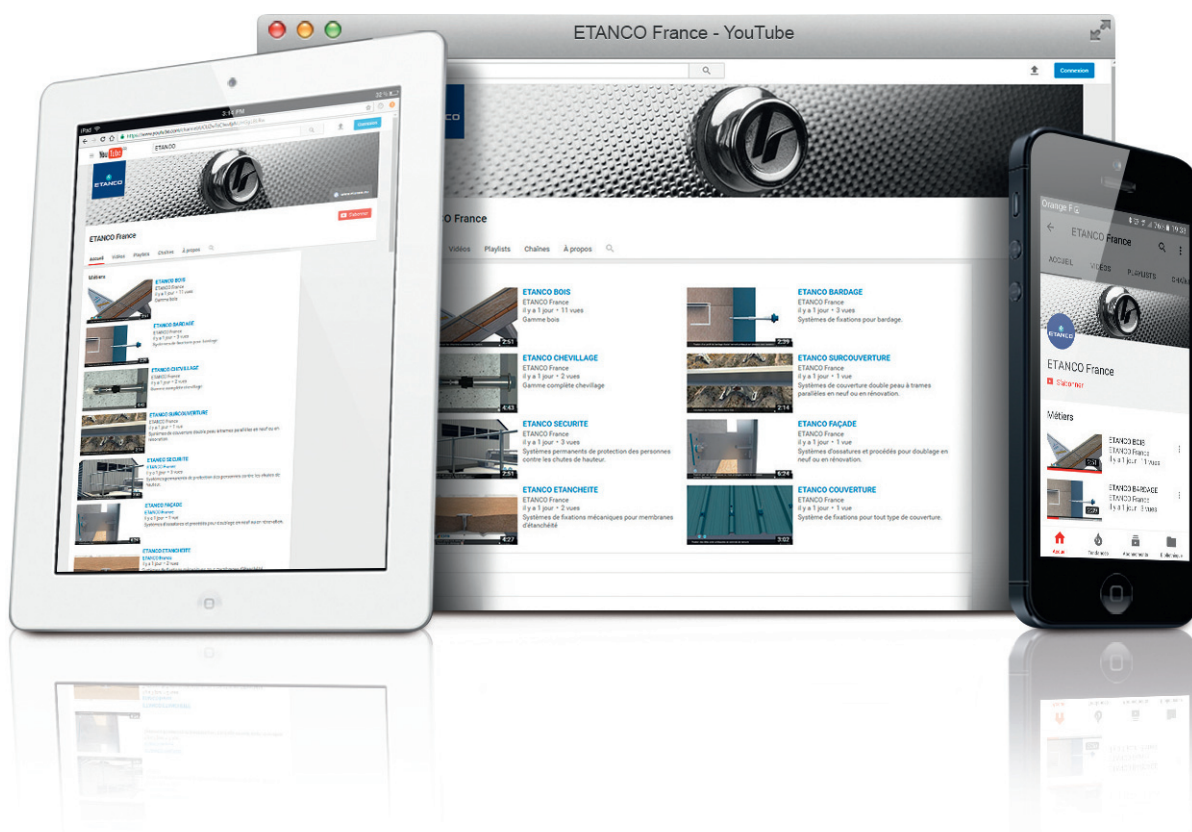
ETANCO France - YouTube

Connexion

France

Vidéos Playlists Chaînes À propos

ETANCO BOIS
ETANCO France
il y a 1 jour • 11 vues
Gamme bois

2:51

ETANCO BARDAGE
ETANCO France
il y a 1 jour • 3 vues
Systèmes de fixations pour bardage.

2:39

ETANCO CHEVILLAGE
ETANCO France
il y a 1 jour • 2 vues
Gamme complète chevillage

4:43

ETANCO SURCOUVERTURE
ETANCO France
il y a 1 jour • 1 vue
Systèmes de couverture double peau à trames parallèles en neuf ou en rénovation.

2:14

ETANCO SECURITE
ETANCO France
il y a 1 jour • 3 vues
Systèmes permanents de protection des personnes contre les chutes de hauteur.

2:51

ETANCO FAÇADE
ETANCO France
il y a 1 jour • 1 vue
Systèmes d'ossatures et procédés pour doublage en neuf ou en rénovation.

6:24

ETANCO ETANCHEITE
ETANCO France
il y a 1 jour • 2 vues
Systèmes de fixations mécaniques pour membranes d'étanchéité

4:27

ETANCO COUVERTURE
ETANCO France
il y a 1 jour • 1 vue
Système de fixations pour tout type de couverture.

3:02

iPad 3:14 PM 32 %

ETANCO

ETANCO France

S'abonner

Accueil Vidéos Playlists Chaînes À propos

Métiers

ETANCO BOIS
ETANCO France
il y a 1 jour • 11 vues
Gamme bois

ETANCO BARDAGE
ETANCO France
il y a 1 jour • 3 vues
Systèmes de fixations pour bardage

ETANCO CHEVILLAGE
ETANCO France
il y a 1 jour • 2 vues
Gamme complète chevillage

ETANCO SURCOUVERTURE
ETANCO France
il y a 1 jour • 1 vue
Systèmes de couverture double peau à trames parallèles en neuf ou en rénovation

ETANCO SECURITE
ETANCO France
il y a 1 jour • 3 vues
Systèmes permanents de protection des personnes contre les chutes de hauteur.

ETANCO FAÇADE
ETANCO France
il y a 1 jour • 1 vue
Systèmes d'ossatures et procédés pour doublage en neuf ou en rénovation.

ETANCO ETANCHEITE
ETANCO France
il y a 1 jour • 2 vues

Orange F 76% 13:37

ETANCO France

ACCUEIL VIDÉOS PLAYLISTS CHAÎNES

ETANCO

ETANCO France

S'abonner

Métiers

ETANCO BOIS
ETANCO France
il y a 1 jour • 11 vues

ETANCO BARDAGE
ETANCO France
il y a 1 jour • 3 vues

Accueil Tendances Abonnements Bibliothèque